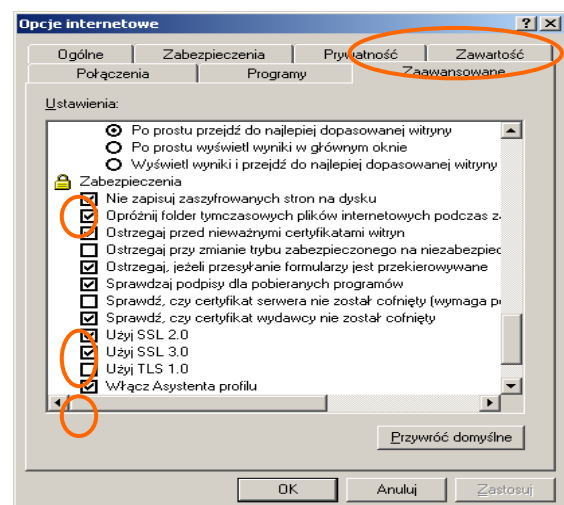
Opcje internetowe ? X

Ogólne | Zabezpieczenia | Prywatność | Zawartość
Połączenia | Programy | Zaawansowane

Ustawienia:

Po prostu przejdź do najlepiej dopasowanej witryny
Po prostu wyświetl wyniki w głównym oknie
Wyświetl wyniki i przejdź do najlepiej dopasowanej witryny
Zabezpieczenia
Nie zapisuj zaszyfrowanych stron na dysku
Opróżnij folder tymczasowych plików internetowych podczas z
Ostrzegaj przed nieważnymi certyfikatami witryn
Ostrzegaj przy zmianie trybu zabezpieczonego na niezabezpiec
Ostrzegaj, jeżeli przesyłanie formularzy jest przekierowywane
Sprawdzaj podpisy dla pobieranych programów
Sprawdź, czy certyfikat serwera nie został cofnięty (wymaga p
Sprawdź, czy certyfikat wydawcy nie został cofnięty
Użyj SSL 2.0
Użyj SSL 3.0
Użyj TLS 1.0
Włącz Asystenta profilu

Przywróć domyślne

OK | Anuluj | Zastosuj